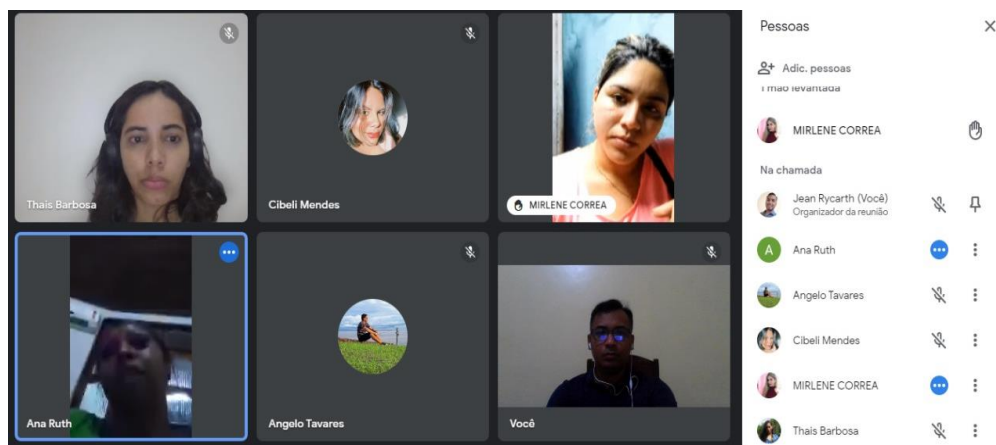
Thais Barbosa

Cibeli Mendes

MIRLENE CORREA

Ana Ruth

Angelo Tavares

Você

Pessoas

Adic. pessoas

1 mão levantada

MIRLENE CORREA

Na chamada

Jean Rycarth (Você)
Organizador da reunião

A Ana Ruth

Angelo Tavares

Cibeli Mendes

MIRLENE CORREA

Thais Barbosa